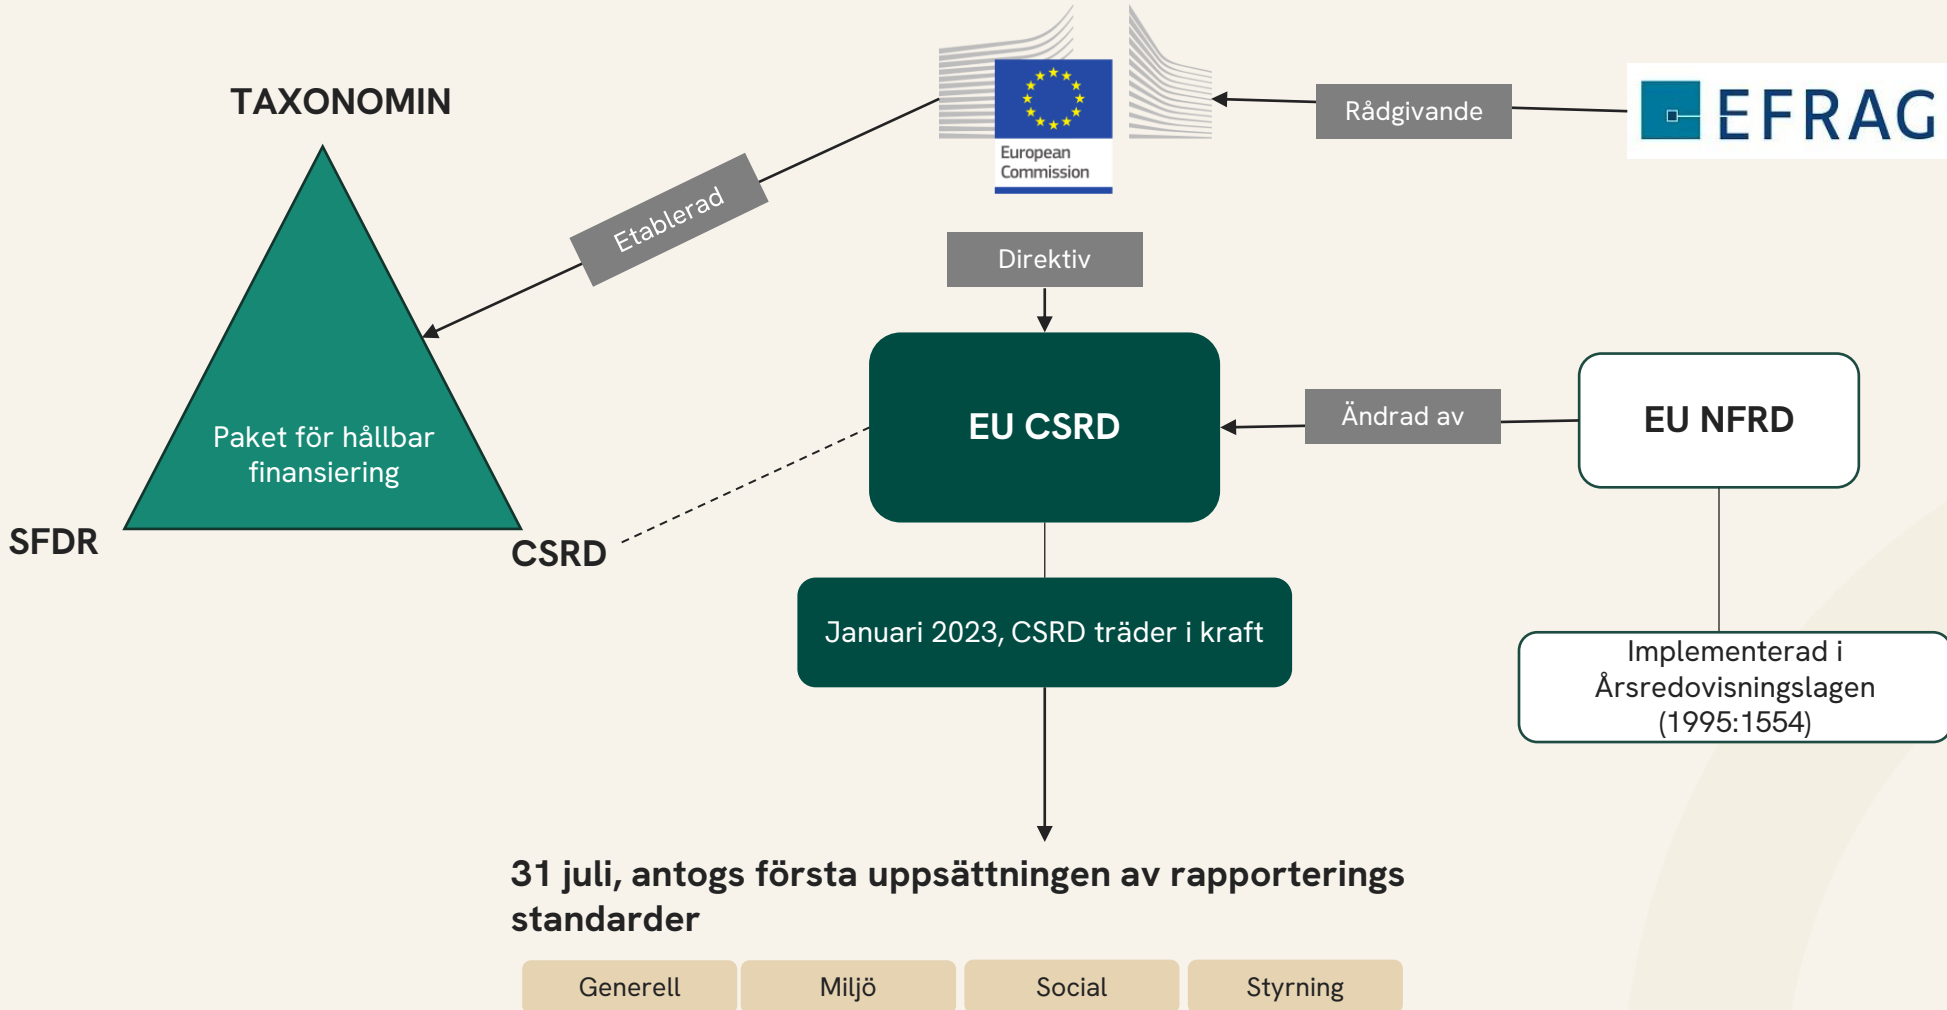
TAXONOMIN

European Commission

Rådgivande

EFRAG

Etablerad

Direktiv

Paket för hållbar finansiering

SFDR

CSRD

EU CSRD

Ändrad av

EU NFRD

Januari 2023, CSRD träder i kraft

Implementerad i Årsredovisningslagen (1995:1554)

31 juli, antogs första uppsättningen av rapporterings standarder

| Generell | Miljö | Social | Styrning |